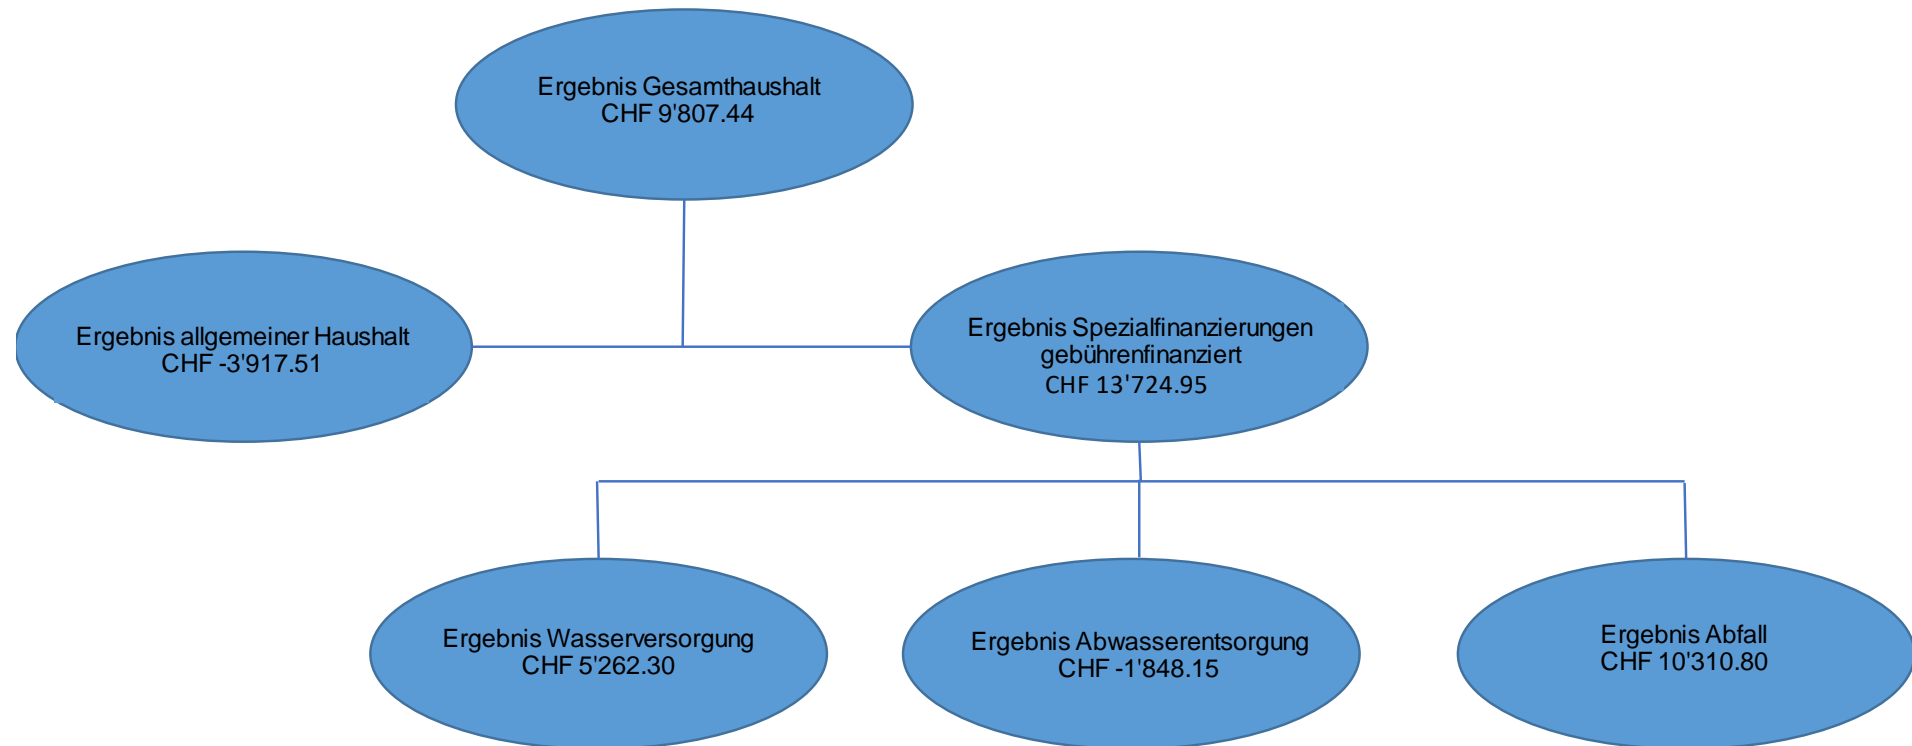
Ergebnis Gesamthaushalt
CHF 9'807.44

Ergebnis allgemeiner Haushalt
CHF -3'917.51

Ergebnis Spezialfinanzierungen gebührenfinanziert
CHF 13'724.95

Ergebnis Wasserversorgung
CHF 5'262.30

Ergebnis Abwasserentsorgung
CHF -1'848.15

Ergebnis Abfall
CHF 10'310.80